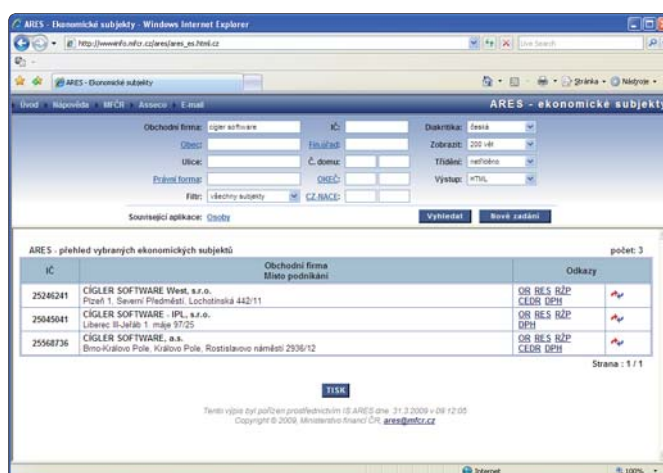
ARES - Ekonomické subjekty - Windows Internet Explorer

http://wwwinfo.mfcr.cz/ares/ares_es.html.cz

Live Search

ARES - Ekonomické subjekty

Stránka · Nástroje ·

Úvod | Nápověda | MFČR | Asseco | E-mail

ARES - ekonomické subjekty

Obchodní firma: cigler software | IČ: | Diakritika: česká
Obec: | Fin.úřad: | Zobrazit: 200 vět
Ulice: | Č. domu: | Třídění: netříděno
Právní forma: | OKEČ: | Výstup: HTML
Filtr: všechny subjekty | CZ-NACE:

Související aplikace: Osoby

Vyhledat | Nové zadání

ARES - přehled vybraných ekonomických subjektů

počet: 3

| IČ | Obchodní firma Místo podnikání | Odkazy | |
|---|---|---|---|
| 25246241 | CÍGLER SOFTWARE West, s.r.o. Plzeň 1, Severní Předměstí, Lochotínská 442/11 | OR RES RŽP CEDR DPH | |
| 25045041 | CÍGLER SOFTWARE - IPL, s.r.o. Liberec III-Jeřáb 1. máje 97/25 | OR RES RŽP DPH | |
| 25568736 | CÍGLER SOFTWARE, a.s. Brno-Královo Pole, Královo Pole, Rostislavovo náměstí 2936/12 | OR RES RŽP CEDR DPH | |

Strana : 1 / 1

TISK

Tento výpis byl pořízen prostřednictvím IS ARES dne 31.3.2009 v 09:12:05
Copyright © 2009, Ministerstvo financí ČR, ares@mfcr.cz

Internet | 100%